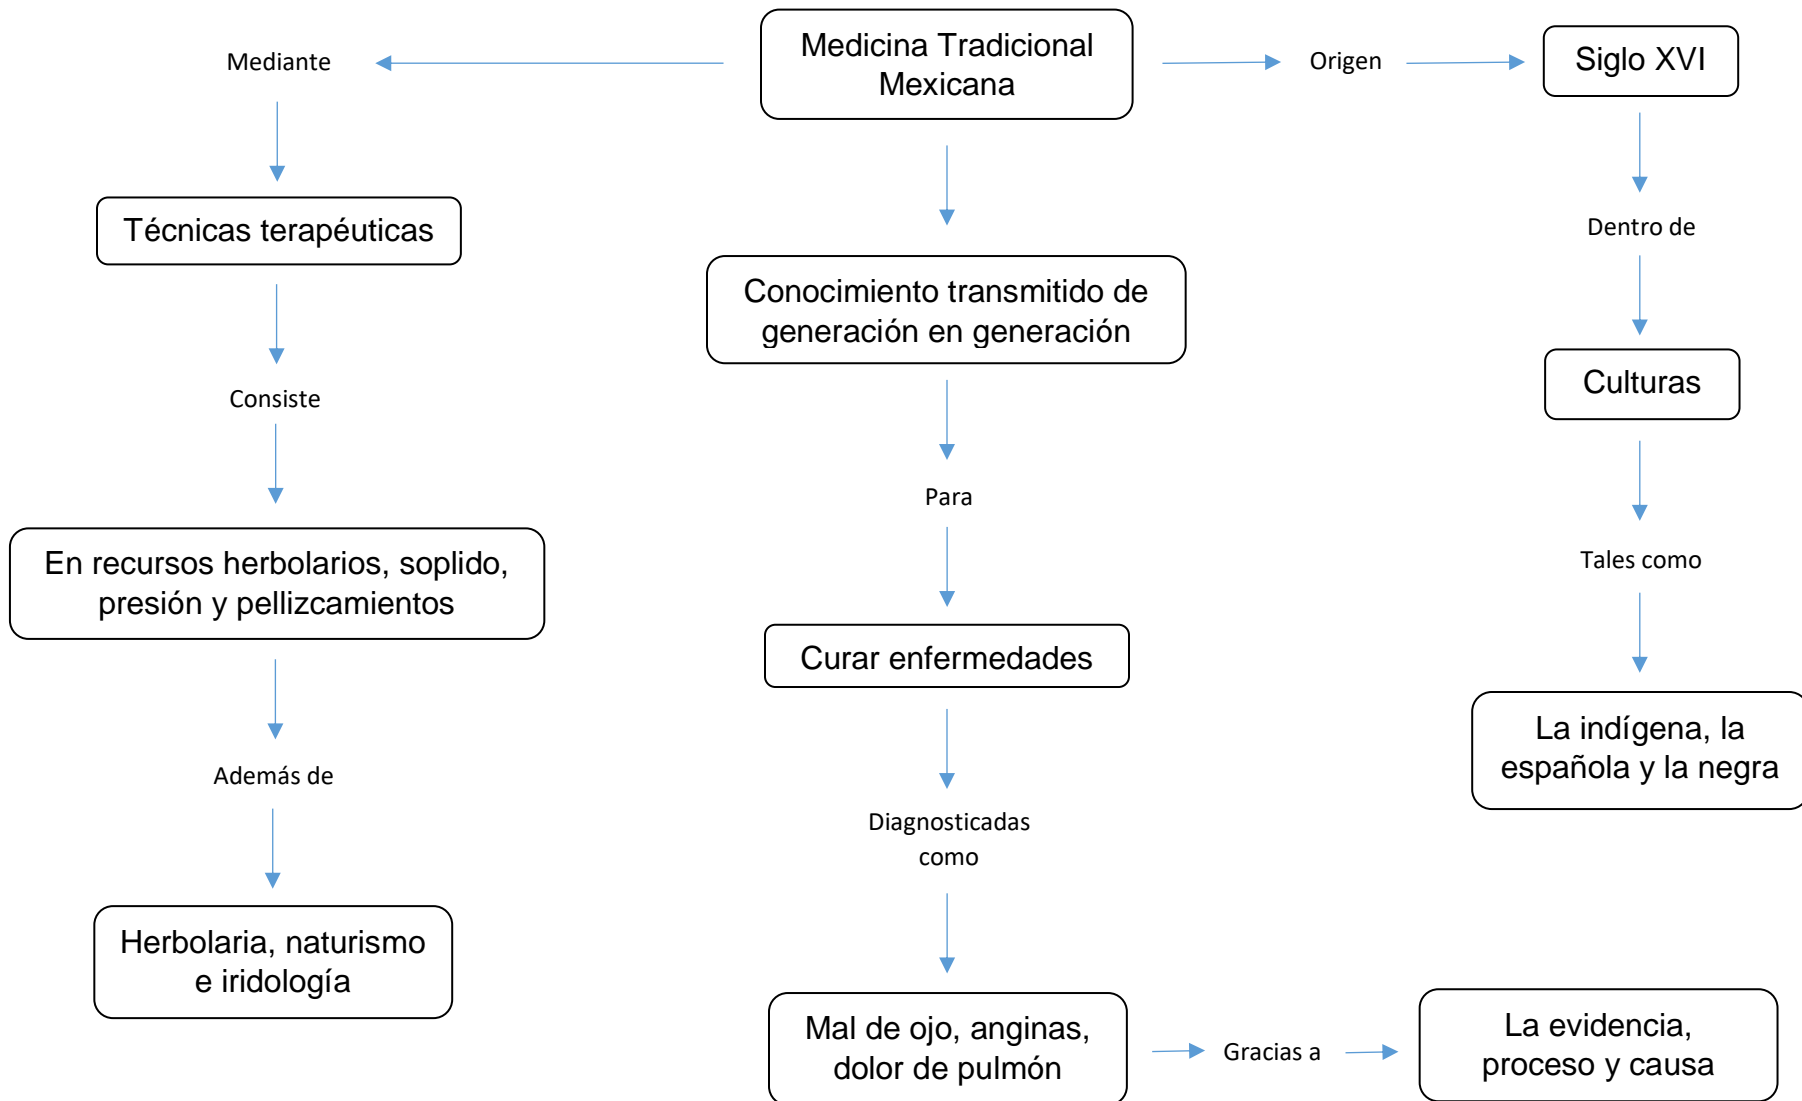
Medicina Tradicional Mexicana

Mediante

Técnicas terapéuticas

Consiste

En recursos herbolarios, soplido, presión y pellizcamientos

Además de

Herbolaria, naturismo e iridología

Conocimiento transmitido de generación en generación

Para

Curar enfermedades

Diagnosticadas como

Mal de ojo, anginas, dolor de pulmón

Gracias a

La evidencia, proceso y causa

Origen

Siglo XVI

Dentro de

Culturas

Tales como

La indígena, la española y la negra